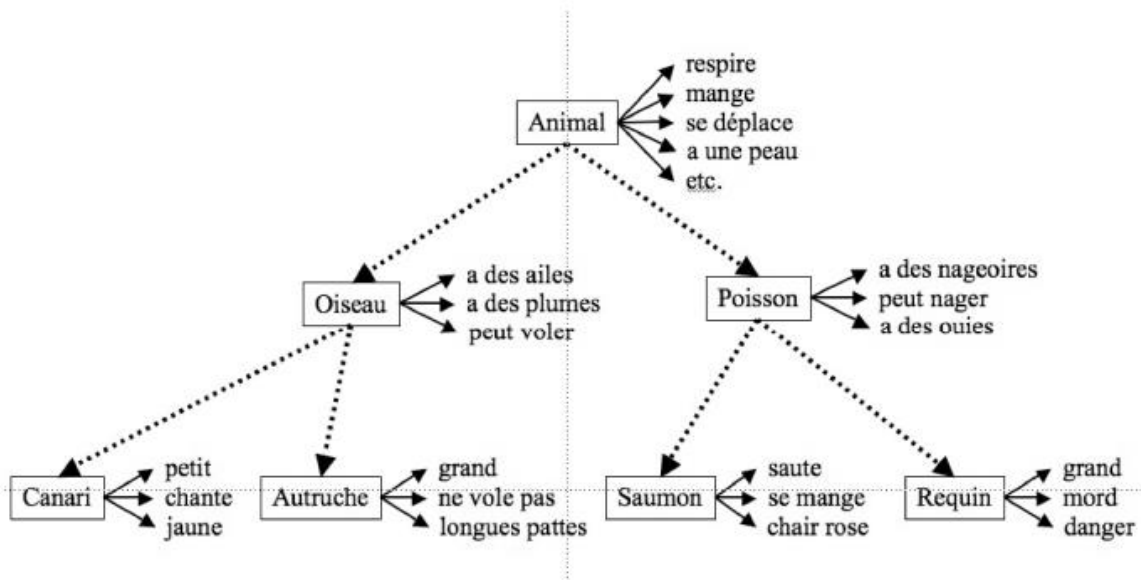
Animal
respire
mange
se déplace
a une peau
etc.

Oiseau
a des ailes
a des plumes
peut voler

Poisson
a des nageoires
peut nager
a des ouies

Canari
petit
chante
jaune

Autruche
grand
ne vole pas
longues pattes

Saumon
saute
se mange
chair rose

Requin
grand
mord
danger